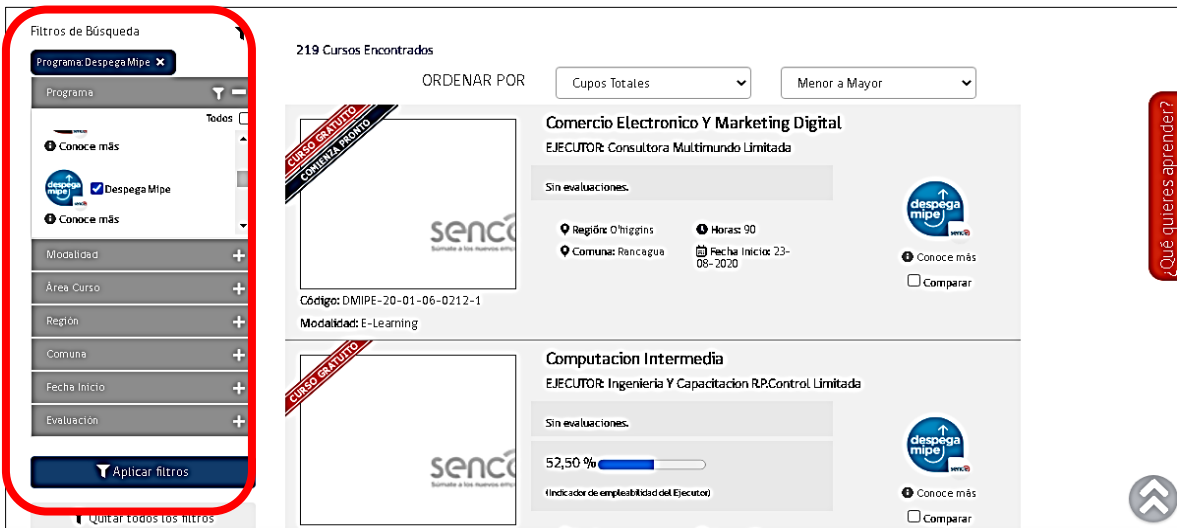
Filtros de Búsqueda

Programa: Despega Mipe ✕

Programa

Todos

Conoce más

despega mipe

Despega Mipe

Conoce más

Modalidad

Área Curso

Región

Comuna

Fecha Inicio

Evaluación

Aplicar filtros

Quitar todos los filtros

219 Cursos Encontrados

ORDENAR POR

Cupos Totales

Menor a Mayor

CURSO GRATUITO

COMIENZA PRONTO

sence

Súmate a los nuevos emp

Comercio Electronico Y Marketing Digital

EJECUTOR: Consultora Multimundo Limitada

Sin evaluaciones.

Región: O'higgins

Horas: 90

Comuna: Rancagua

Fecha Inicio: 23-08-2020

despega mipe

Conoce más

Comparar

Código: DMIPE-20-01-06-0212-1

Modalidad: E-Learning

CURSO GRATUITO

sence

Súmate a los nuevos emp

Computacion Intermedia

EJECUTOR: Ingenieria Y Capacitacion R.P.Control Limitada

Sin evaluaciones.

52,50 %

(Indicador de empleabilidad del Ejecutor)

despega mipe

Conoce más

Comparar

¿Qué quieres aprender?